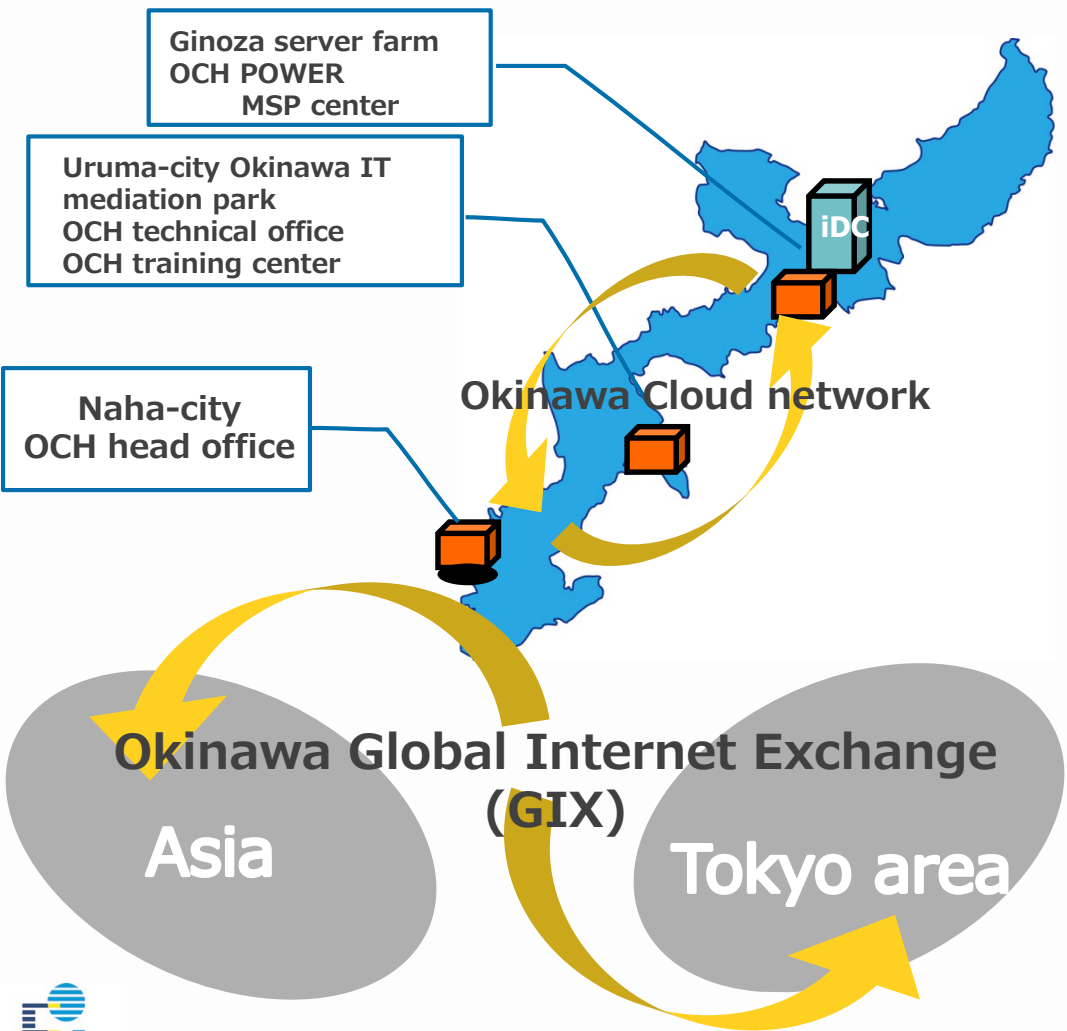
Ginoza server farm
OCH POWER
MSP center

Uruma-city Okinawa IT mediation park
OCH technical office
OCH training center

Naha-city
OCH head office

iDC

Okinawa Cloud network

Okinawa Global Internet Exchange (GIX)

Asia

Tokyo area